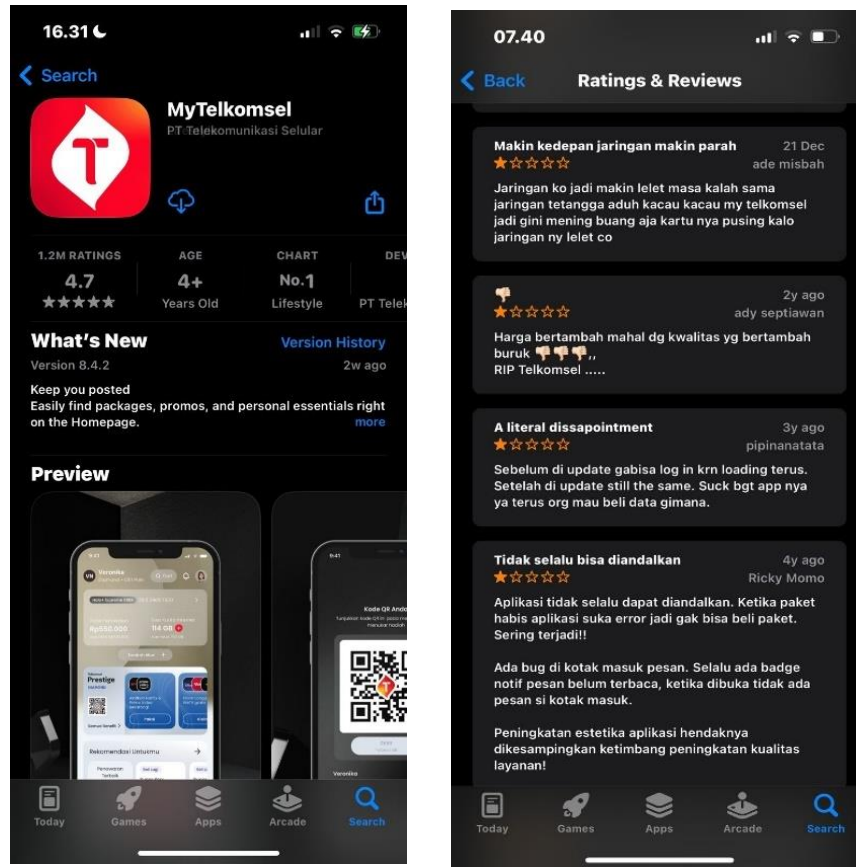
16.31

Search

MyTelkomsel
PT Telekomunikasi Selular

| 1.2M RATINGS | AGE | CHART | DEV |
|---|---|---|---|
| 4.7 | 4+ | No.1 | |
| ★★★★★ | Years Old | Lifestyle | PT Telek |

What's New
Version History
Version 8.4.2
2w ago

Keep you posted
Easily find packages, promos, and personal essentials right on the Homepage.
more

Preview

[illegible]

Today Games Apps Arcade Search

07.40

Back
Ratings & Reviews

Makin kedepan jaringan makin parah
21 Dec
★☆☆☆☆
ade misbah
Jaringan ko jadi makin lelet masa kalah sama jaringan tetangga aduh kacau kacau my telkomsel jadi gini mening buang aja kartu nya pusing kalo jaringan ny lelet co

👎
2y ago
★☆☆☆☆
ady septiawan
Harga bertambah mahal dg kwalitas yg bertambah buruk 👎👎👎,,
RIP Telkomsel .....

A literal dissapointment
3y ago
★☆☆☆☆
pipinanatata
Sebelum di update gabisa log in krn loading terus. Setelah di update still the same. Suck bgt app nya ya terus org mau beli data gimana.

Tidak selalu bisa diandalkan
4y ago
★☆☆☆☆
Ricky Momo
Aplikasi tidak selalu dapat diandalkan. Ketika paket habis aplikasi suka error jadi gak bisa beli paket. Sering terjadi!!

Ada bug di kotak masuk pesan. Selalu ada badge notif pesan belum terbaca, ketika dibuka tidak ada pesan si kotak masuk.

Peningkatan estetika aplikasi hendaknya dikesampingkan ketimbang peningkatan kualitas layanan!

Today Games Apps Arcade Search